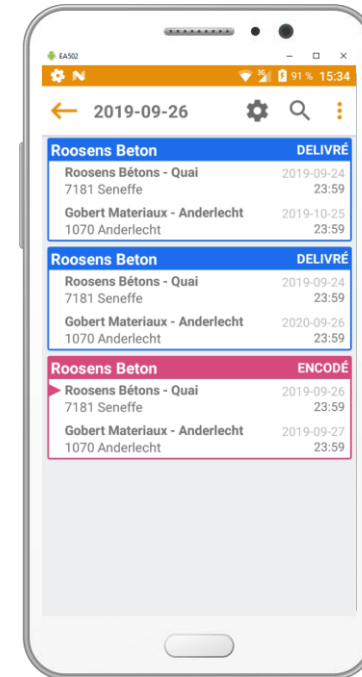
EA502

91 % 15:34

2019-09-26

Roosens Beton DELIVRÉ

Roosens Bétons - Quai 2019-09-24
7181 Seneffe 23:59

Gobert Materiaux - Anderlecht 2019-10-25
1070 Anderlecht 23:59

Roosens Beton DELIVRÉ

Roosens Bétons - Quai 2019-09-24
7181 Seneffe 23:59

Gobert Materiaux - Anderlecht 2020-09-26
1070 Anderlecht 23:59

Roosens Beton ENCODÉ

Roosens Bétons - Quai 2019-09-26
7181 Seneffe 23:59

Gobert Materiaux - Anderlecht 2019-09-27
1070 Anderlecht 23:59